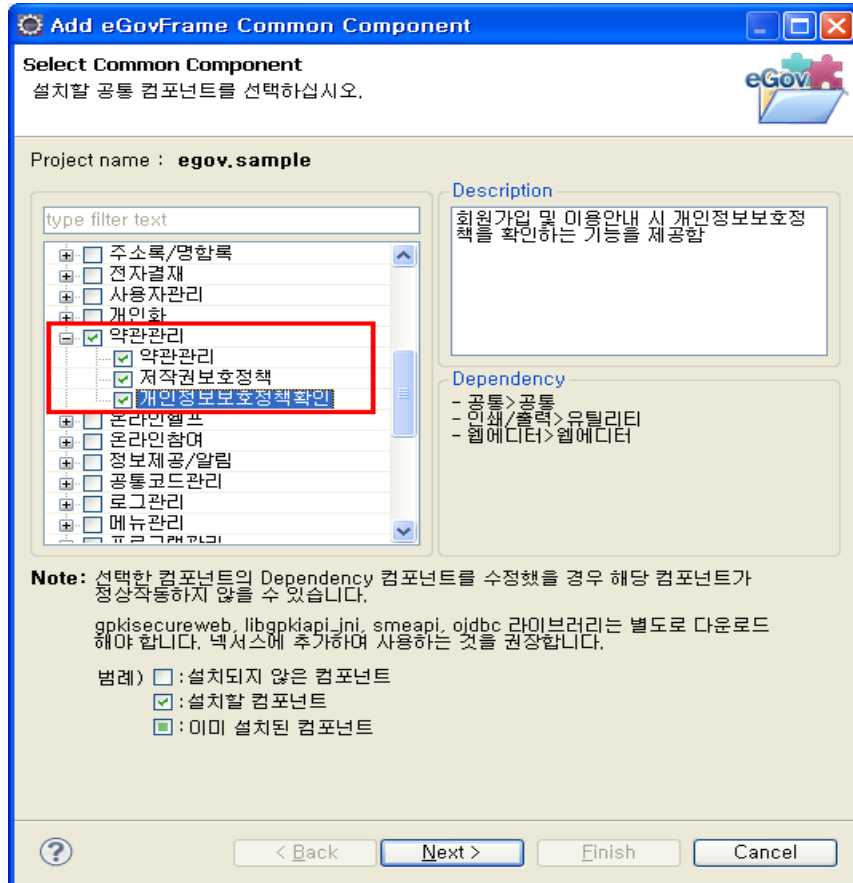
Add eGovFrame Common Component

Select Common Component
설치할 공통 컴포넌트를 선택하십시오.

eGov

Project name : egov.sample

type filter text

주소록/명함록
전자결재
사용자관리
개인화
약관관리
약관관리
저작권보호정책
개인정보보호정책확인
온라인헬프
온라인참여
정보제공/알림
공통코드관리
로그관리
메뉴관리
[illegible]

Description
회원가입 및 이용안내 시 개인정보보호정책을 확인하는 기능을 제공함

Dependency
- 공통>공통
- 인쇄/출력>유틸리티
- 웹에디터>웹에디터

Note: 선택한 컴포넌트의 Dependency 컴포넌트를 수정했을 경우 해당 컴포넌트가 정상작동하지 않을 수 있습니다.

gpkisecureweb, libgpkiapi_jni, smeapi, ojdbc 라이브러리는 별도로 다운로드 해야 합니다. 넥서스에 추가하여 사용하는 것을 권장합니다.

범례) :설치되지 않은 컴포넌트
:설치할 컴포넌트
:이미 설치된 컴포넌트

?
< Back
Next >
Finish
Cancel